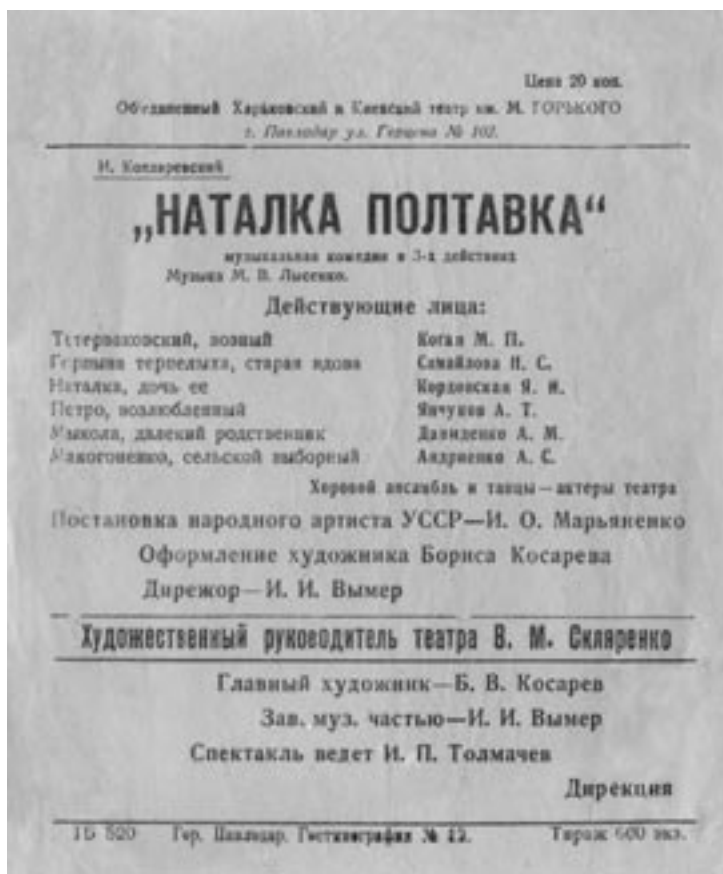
Цена 20 коп.

Объединенный Харьковский и Киевский театр им. М. ГОРЬКОГО

г. Павлодар ул. Герцена № 102.

И. Котляревский

„НАТАЛКА ПОЛТАВКА"

музыкальная комедия в 3-х действиях

Музыка М. В. Лысенко.

Действующие лица:

| | |
|---|---|
| Тетерваковский, возный | Коган М. П. |
| Горпына терпелыха, старая вдова | Самойлова Н. С. |
| Наталка, дочь ее | Кордовская Я. И. |
| Петро, возлюбленный | Янчуков А. Т. |
| Мыкола, далекий родственник | Давиденко А. М. |
| Макогоненко, сельской выборный | Андриенко А. С. |

Хоровой ансамбль и танцы—актеры театра

Постановка народного артиста УССР—И. О. Марьяненко

Оформление художника Бориса Косарева

Дирежор—И. И. Вымер

Художественный руководитель театра В. М. Скляренко

Главный художник—Б. В. Косарев

Зав. муз. частью—И. И. Вымер

Спектакль ведет И. П. Толмачев

Дирекция

ГБ 520 Гор. Павлодар. Типография № 13. Тираж 600 экз.